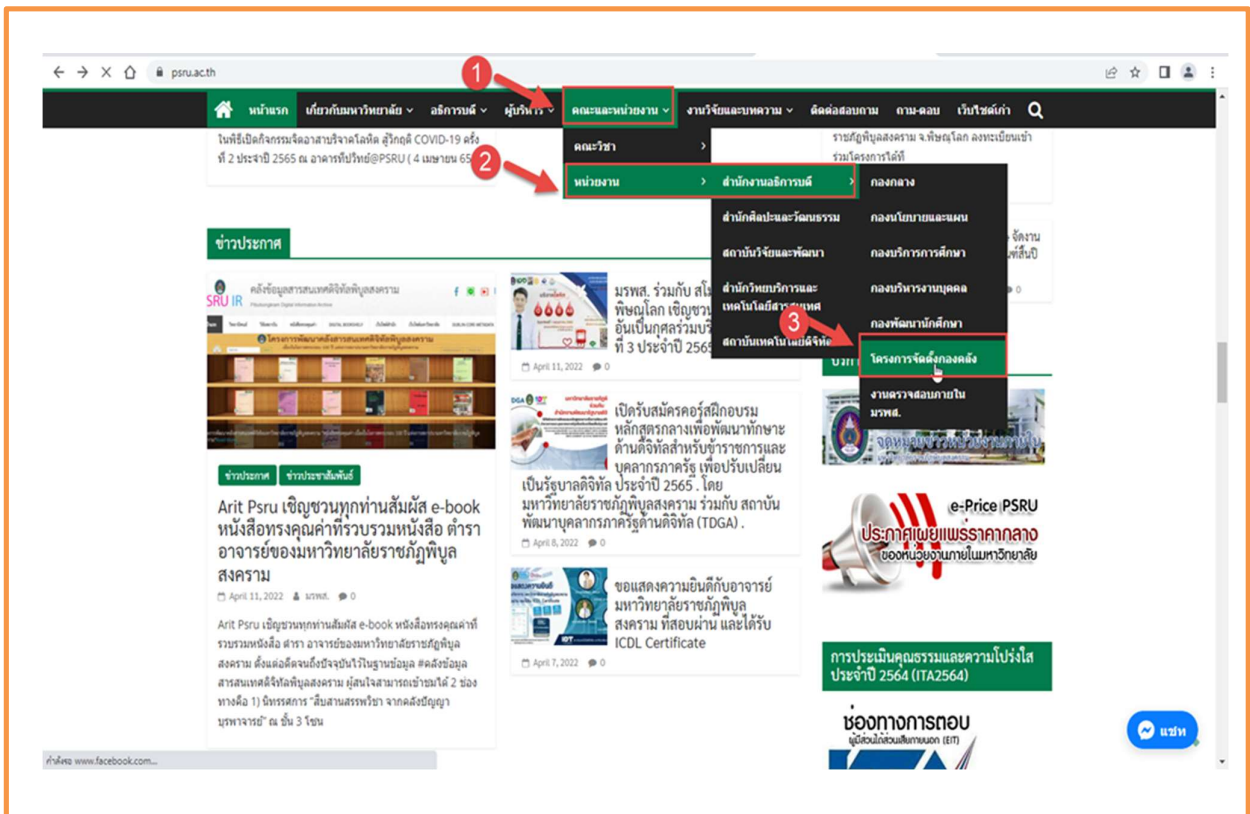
psru.ac.th

หน้าแรก เกี่ยวกับมหาวิทยาลัย อธิการบดี ผู้บริหาร คณะและหน่วยงาน งานวิจัยและบทความ ติดต่อสอบถาม ถาม-ตอบ เว็บไซต์เก่า

1
2
3

ในพิธีเปิดกิจกรรมจิตอาสาบริจาคโลหิต สู้ภัยดี COVID-19 ครั้งที่ 2 ประจำปี 2565 ณ อาคารทีปวีทย์@PSRU ( 4 เมษายน 65

คณะวิชา
หน่วยงาน
สำนักงานอธิการบดี
สำนักศิลปะและวัฒนธรรม
สถาบันวิจัยและพัฒนา
สำนักวิทยบริการและเทคโนโลยีสารสนเทศ
สถาบันเทคโนโลยีดิจิทัล
กองกลาง
กองนโยบายและแผน
กองบริการการศึกษา
กองบริหารงานบุคคล
กองพัฒนานักศึกษา
โครงการจัดตั้งกองคลัง
งานตรวจสอบภายใน มรพส.

ราชภัฏพิบูลสงคราม จ.พิษณุโลก ลงทะเบียนเข้าร่วมโครงการได้ที่

ข่าวประกาศ

คลังข้อมูลสารสนเทศดิจิทัลพิบูลสงคราม
SRU IR
Pibulsongkram Digital Information Archive

ข่าวประกาศ ข่าวประชาสัมพันธ์

Arit Psru เชิญชวนทุกท่านสัมผัส e-book หนังสือทรงคุณค่าที่รวบรวมหนังสือ ตำรา อาจารย์ของมหาวิทยาลัยราชภัฏพิบูลสงคราม

April 11, 2022 มรพส. 0

Arit Psru เชิญชวนทุกท่านสัมผัส e-book หนังสือทรงคุณค่าที่รวบรวมหนังสือ ตำรา อาจารย์ของมหาวิทยาลัยราชภัฏพิบูลสงคราม ตั้งแต่อดีตจนถึงปัจจุบันไว้ในฐานข้อมูล #คลังข้อมูลสารสนเทศดิจิทัลพิบูลสงคราม ผู้สนใจสามารถเข้าชมได้ 2 ช่องทางคือ 1) นิทรรศการ "สืบสานสรรพวิชา จากคลังปัญญาบุพพาจารย์" ณ ชั้น 3 โซน

มรพส. ร่วมกับ สโ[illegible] พิษณุโลก เชิญชวน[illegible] อันเป็นกุศลร่วมบริ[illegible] ที่ 3 ประจำปี 2565

April 11, 2022 0

เปิดรับสมัครคอร์สฝึกอบรม หลักสูตรการเพื่อพัฒนาทักษะด้านดิจิทัลสำหรับข้าราชการและบุคลากรภาครัฐ เพื่อปรับเปลี่ยนเป็นรัฐบาลดิจิทัล ประจำปี 2565 . โดย มหาวิทยาลัยราชภัฏพิบูลสงคราม ร่วมกับ สถาบันพัฒนาบุคลากรภาครัฐด้านดิจิทัล (TDGA) .

April 8, 2022 0

ขอแสดงความยินดีกับอาจารย์ มหาวิทยาลัยราชภัฏพิบูลสงคราม ที่สอบผ่าน และได้รับ ICDL Certificate

April 7, 2022 0

e-Price PSRU
ประกาศเผยแพร่ราคากลาง
ของหน่วยงานภายในมหาวิทยาลัย

การประเมินคุณธรรมและความโปร่งใส ประจำปี 2564 (ITA2564)

ช่องทางการตอบ
ผู้มีส่วนได้ส่วนเสียภายนอก (EIT)

แชท

กำลังรอ www.facebook.com...